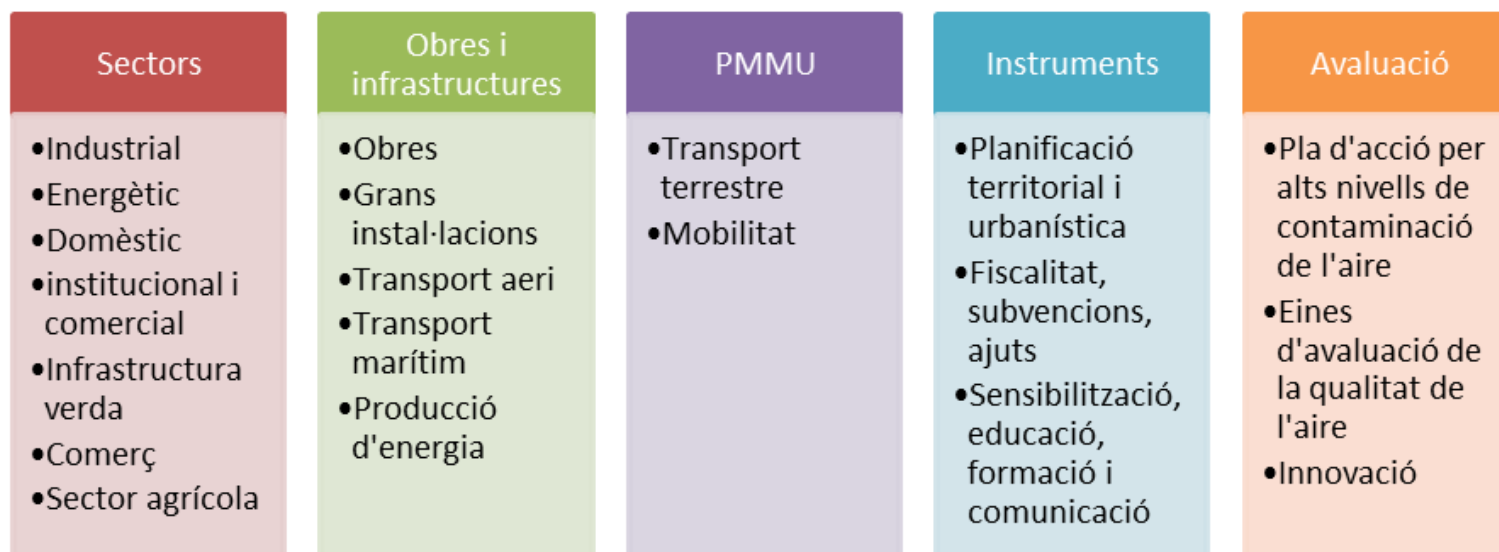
Sectors

- Industrial
- Energètic
- Domèstic
- institucional i comercial
- Infrastructura verda
- Comerç
- Sector agrícola

Obres i infrastructures

- Obres
- Grans instal·lacions
- Transport aeri
- Transport marítim
- Producció d'energia

PMMU

- Transport terrestre
- Mobilitat

Instruments

- Planificació territorial i urbanística
- Fiscalitat, subvencions, ajuts
- Sensibilització, educació, formació i comunicació

Avaluació

- Pla d'acció per alts nivells de contaminació de l'aire
- Eines d'avaluació de la qualitat de l'aire
- Innovació